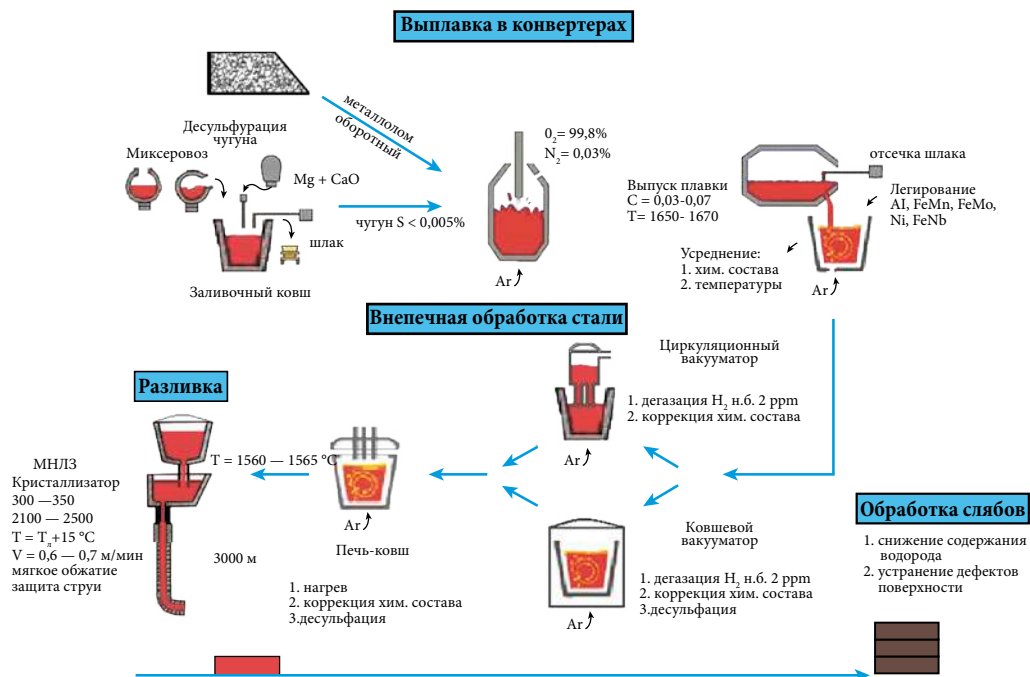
Выплавка в конвертерах

металлолом оборотный

Десульфурация чугуна

Миксеровоз

Mg + CaO

чугун S < 0,005%

шлак

Заливочный ковш

$O_2$= 99,8%
$N_2$= 0,03%

Ar

отсечка шлака

Выпуск плавки
C = 0,03-0,07
T= 1650- 1670

Легирование
AI, FeMn, FeMo, Ni, FeNb

Усреднение:
1. хим. состава
2. температуры

Ar

Внепечная обработка стали

Циркуляционный вакууматор

1. дегазация $H_2$ н.б. 2 ppm
2. коррекция хим. состава

Ar

Разливка

T = 1560 — 1565 °C

МНЛЗ
Кристаллизатор
300 —350
2100 — 2500
T = $T_л$+15 °C
V = 0,6 — 0,7 м/мин
мягкое обжатие
защита струи

3000 м

Ar

Печь-ковш

1. нагрев
2. коррекция хим. состава
3.десульфация

Ковшевой вакууматор

1. дегазация $H_2$ н.б. 2 ppm
2. коррекция хим. состава
3.десульфация

Ar

Обработка слябов

1. снижение содержания водорода
2. устранение дефектов поверхности